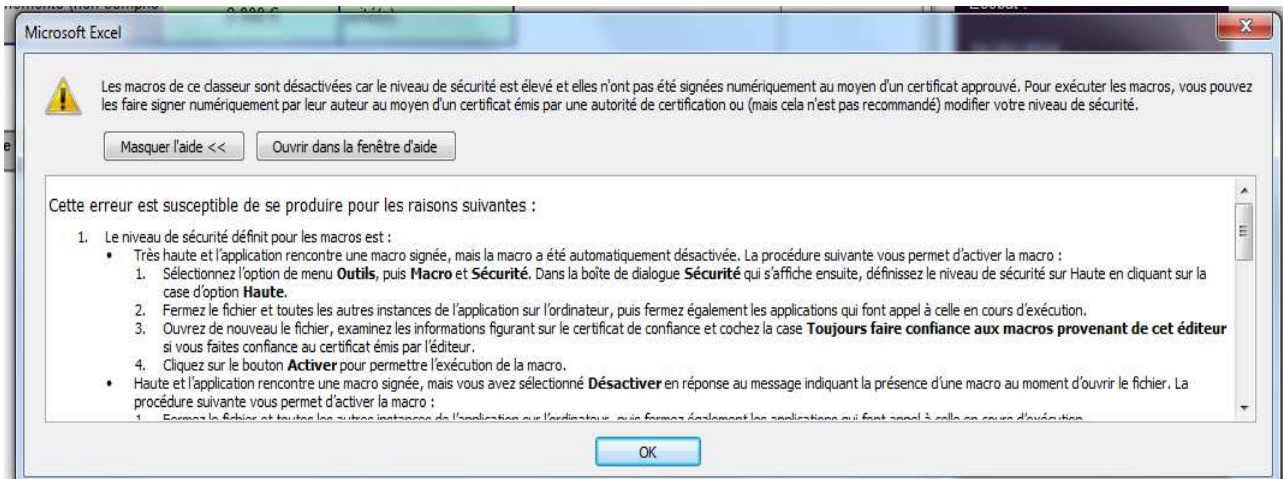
Microsoft Excel

Les macros de ce classeur sont désactivées car le niveau de sécurité est élevé et elles n'ont pas été signées numériquement au moyen d'un certificat approuvé. Pour exécuter les macros, vous pouvez les faire signer numériquement par leur auteur au moyen d'un certificat émis par une autorité de certification ou (mais cela n'est pas recommandé) modifier votre niveau de sécurité.

Masquer l'aide <<

Ouvrir dans la fenêtre d'aide

Cette erreur est susceptible de se produire pour les raisons suivantes :

1. Le niveau de sécurité définit pour les macros est :
• Très haute et l'application rencontre une macro signée, mais la macro a été automatiquement désactivée. La procédure suivante vous permet d'activer la macro :
1. Sélectionnez l'option de menu **Outils**, puis **Macro** et **Sécurité**. Dans la boîte de dialogue **Sécurité** qui s'affiche ensuite, définissez le niveau de sécurité sur Haute en cliquant sur la case d'option **Haute**.
2. Fermez le fichier et toutes les autres instances de l'application sur l'ordinateur, puis fermez également les applications qui font appel à celle en cours d'exécution.
3. Ouvrez de nouveau le fichier, examinez les informations figurant sur le certificat de confiance et cochez la case **Toujours faire confiance aux macros provenant de cet éditeur** si vous faites confiance au certificat émis par l'éditeur.
4. Cliquez sur le bouton **Activer** pour permettre l'exécution de la macro.
• Haute et l'application rencontre une macro signée, mais vous avez sélectionné **Désactiver** en réponse au message indiquant la présence d'une macro au moment d'ouvrir le fichier. La procédure suivante vous permet d'activer la macro :
1. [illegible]

OK